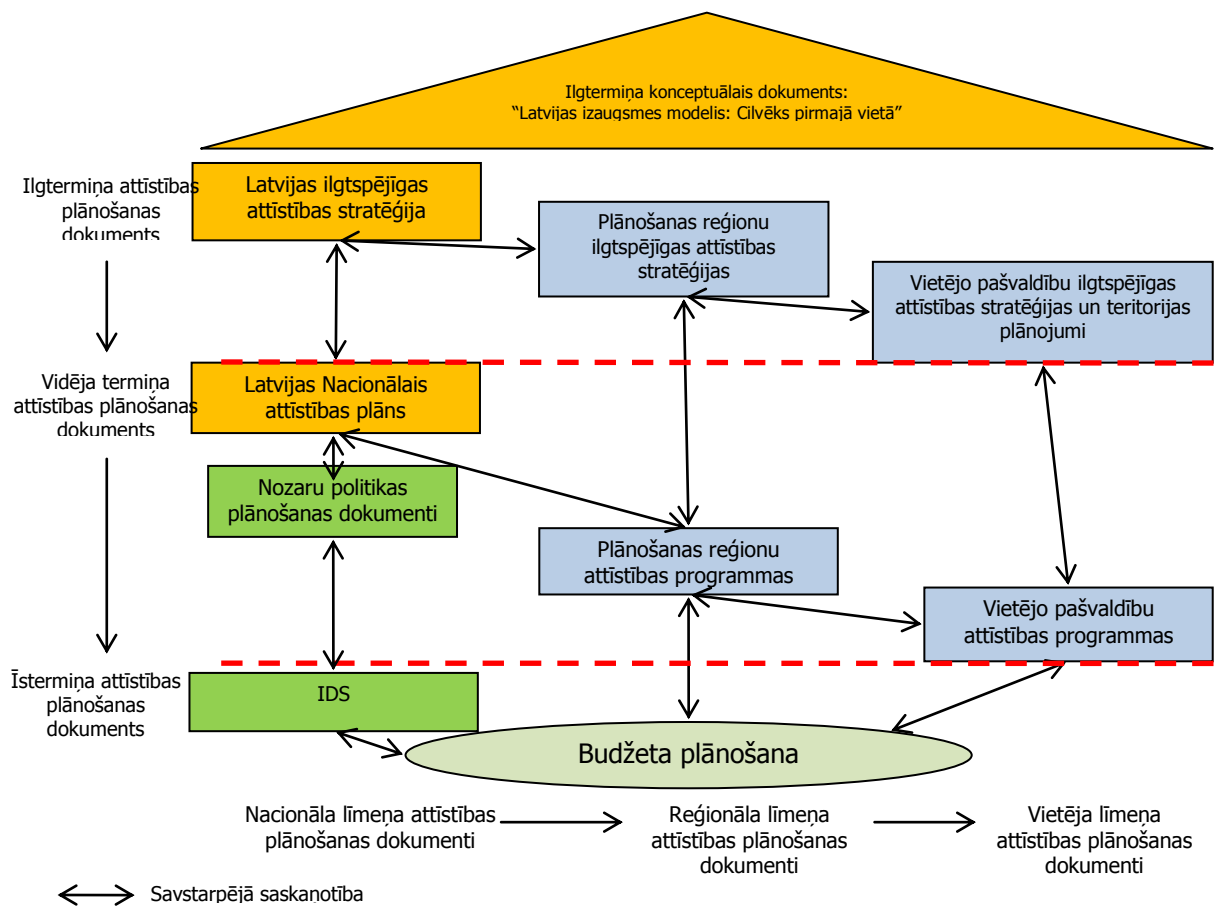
Ilgtermiņa konceptuālais dokuments:
"Latvijas izaugsmes modelis: Cilvēks pirmajā vietā"

Ilgtermiņa attīstības plānošanas dokuments

Latvijas ilgtspējīgas attīstības stratēģija

Plānošanas reģionu ilgtspējīgas attīstības stratēģijas

Vietējo pašvaldību ilgtspējīgas attīstības stratēģijas un teritorijas plānojumi

Vidēja termiņa attīstības plānošanas dokuments

Latvijas Nacionālais attīstības plāns

Nozaru politikas plānošanas dokumenti

Plānošanas reģionu attīstības programmas

Vietējo pašvaldību attīstības programmas

Īstermiņa attīstības plānošanas dokuments

IDS

Budžeta plānošana

Nacionāla līmeņa attīstības plānošanas dokumenti

Reģionāla līmeņa attīstības plānošanas dokumenti

Vietēja līmeņa attīstības plānošanas dokumenti

Savstarpējā saskaņotība